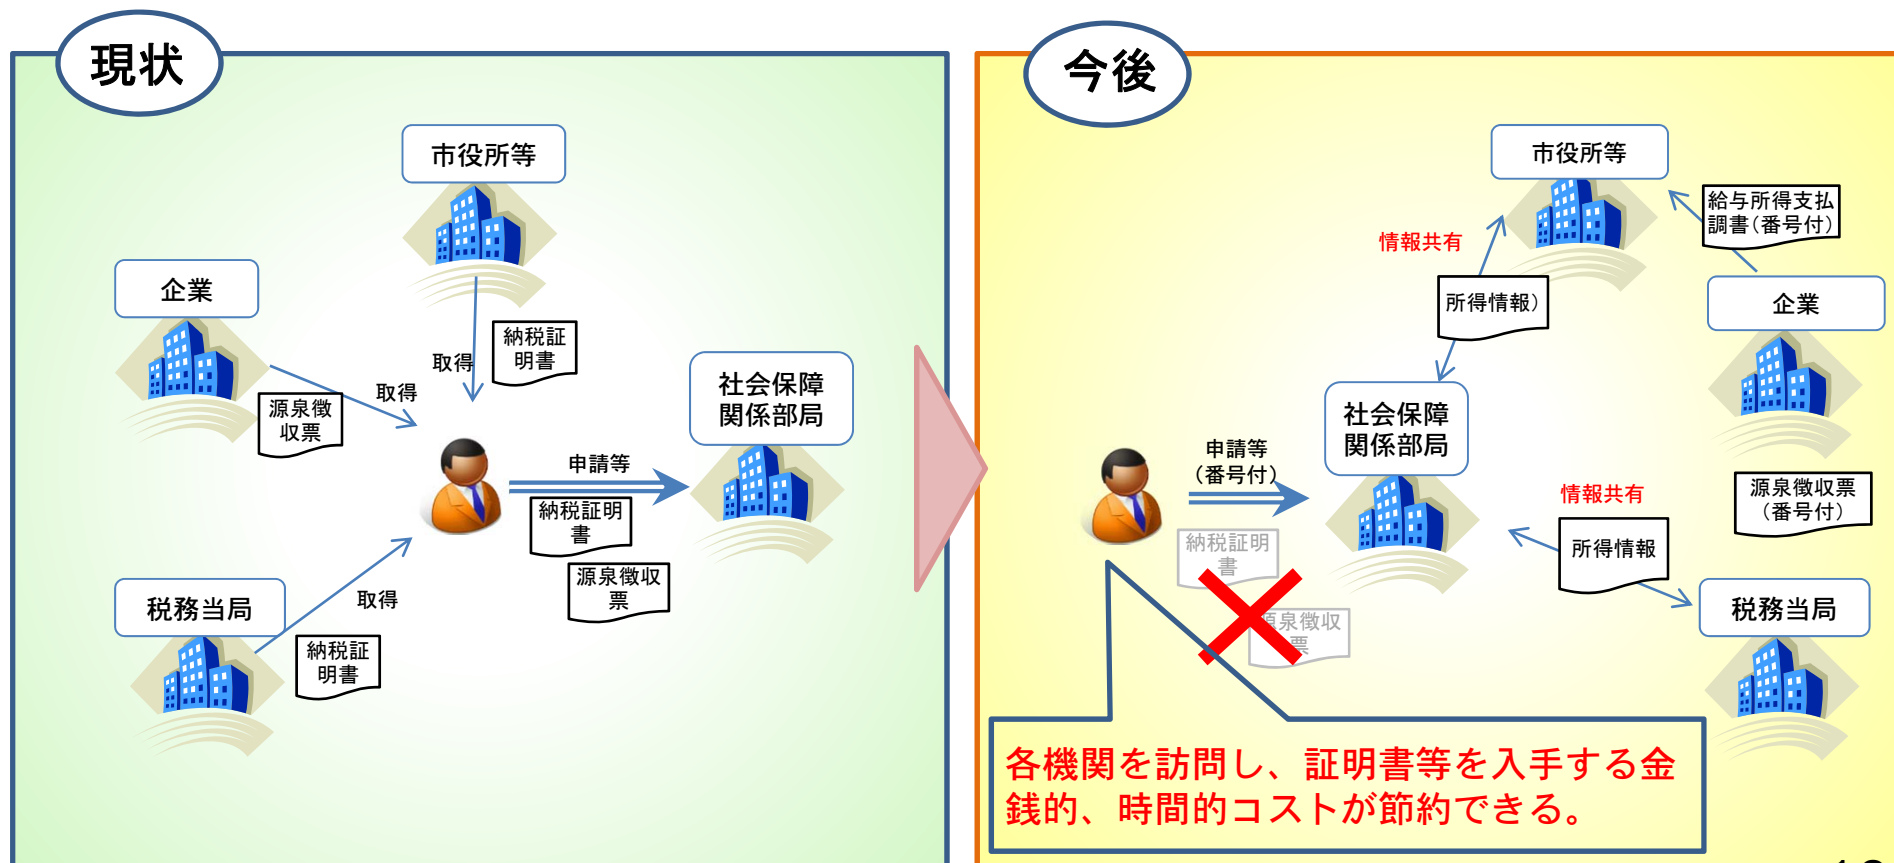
現状

市役所等

企業

取得

納税証明書

取得

源泉徴収票

社会保障関係部局

申請等

納税証明書

源泉徴収票

税務当局

取得

納税証明書

今後

市役所等

給与所得支払調書（番号付）

情報共有

所得情報）

企業

社会保障関係部局

申請等（番号付）

納税証明書

源泉徴収票

情報共有

源泉徴収票（番号付）

所得情報

税務当局

各機関を訪問し、証明書等を入手する金銭的、時間的コストが節約できる。